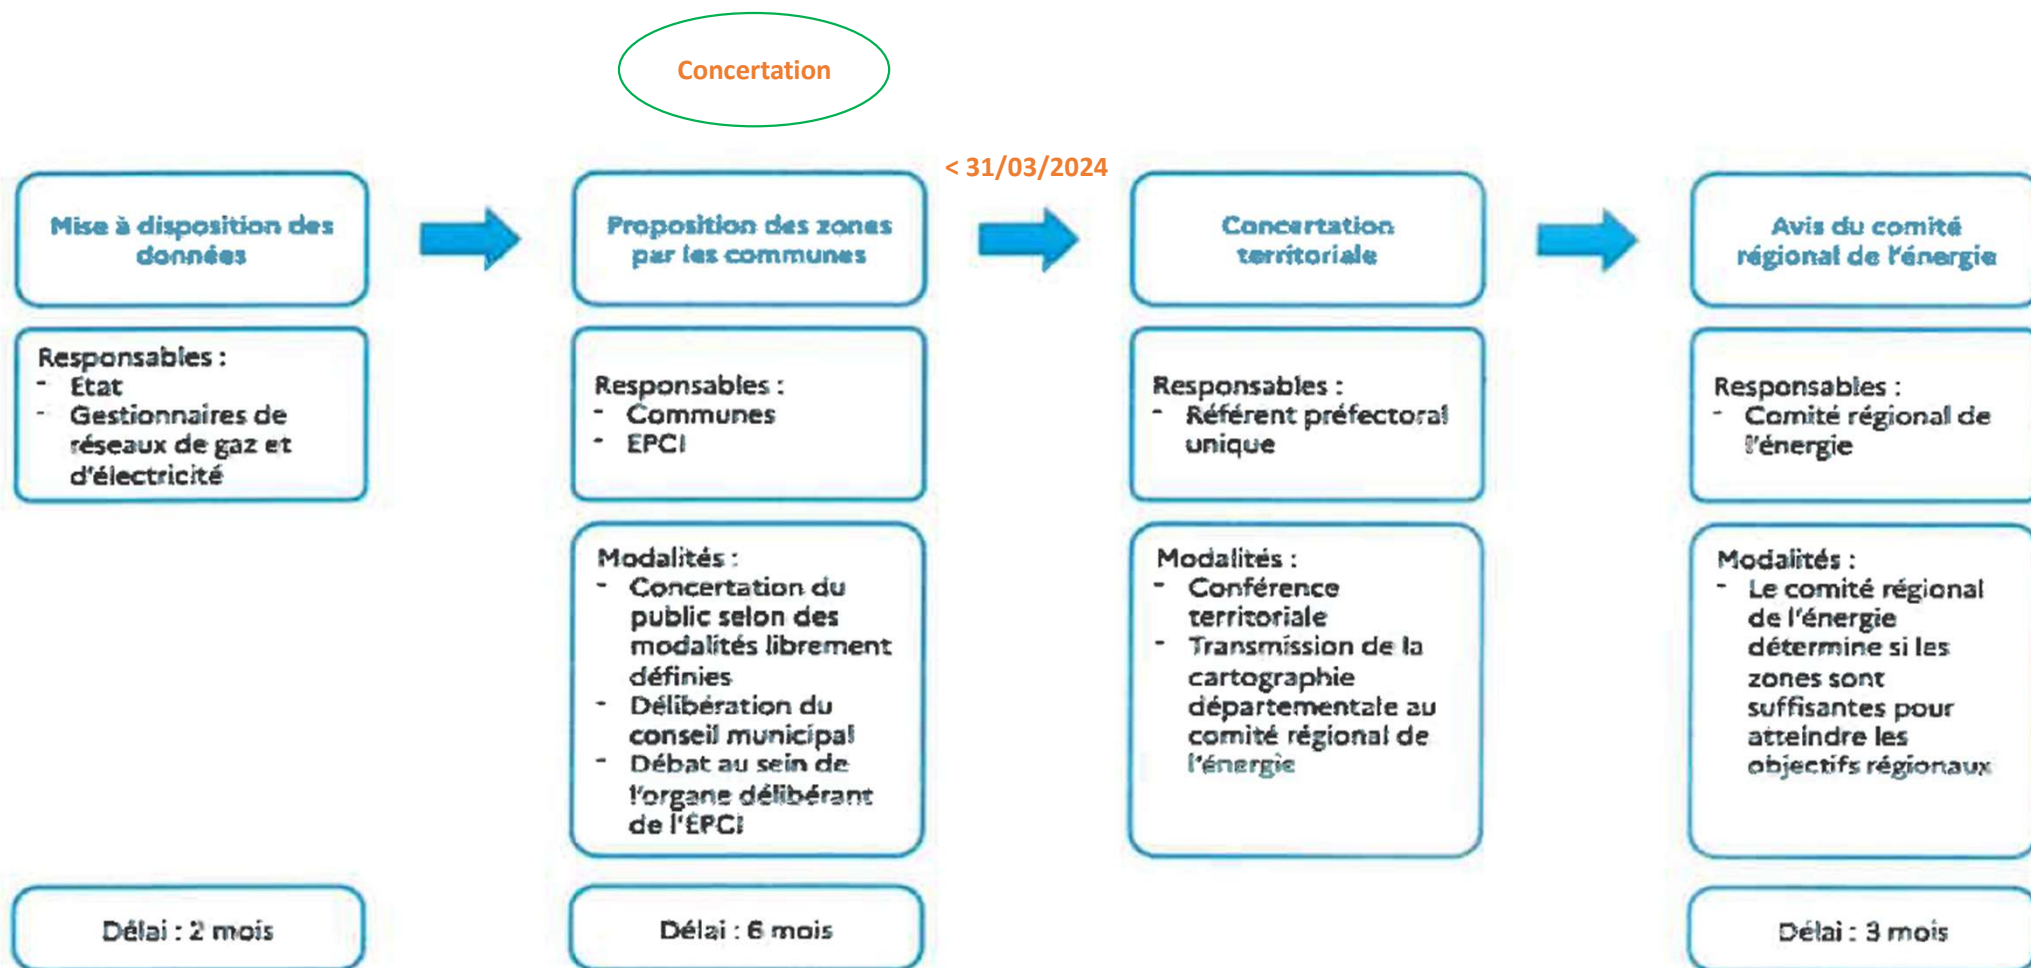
Concertation

< 31/03/2024

Mise à disposition des données

Responsables :
- Etat
- Gestionnaires de réseaux de gaz et d'électricité

Délai : 2 mois

Proposition des zones par les communes

Responsables :
- Communes
- EPCI

Modalités :
- Concertation du public selon des modalités librement définies
- Délibération du conseil municipal
- Débat au sein de l'organe délibérant de l'EPCI

Délai : 6 mois

Concertation territoriale

Responsables :
- Référent préfectoral unique

Modalités :
- Conférence territoriale
- Transmission de la cartographie départementale au comité régional de l'énergie

Avis du comité régional de l'énergie

Responsables :
- Comité régional de l'énergie

Modalités :
- Le comité régional de l'énergie détermine si les zones sont suffisantes pour atteindre les objectifs régionaux

Délai : 3 mois